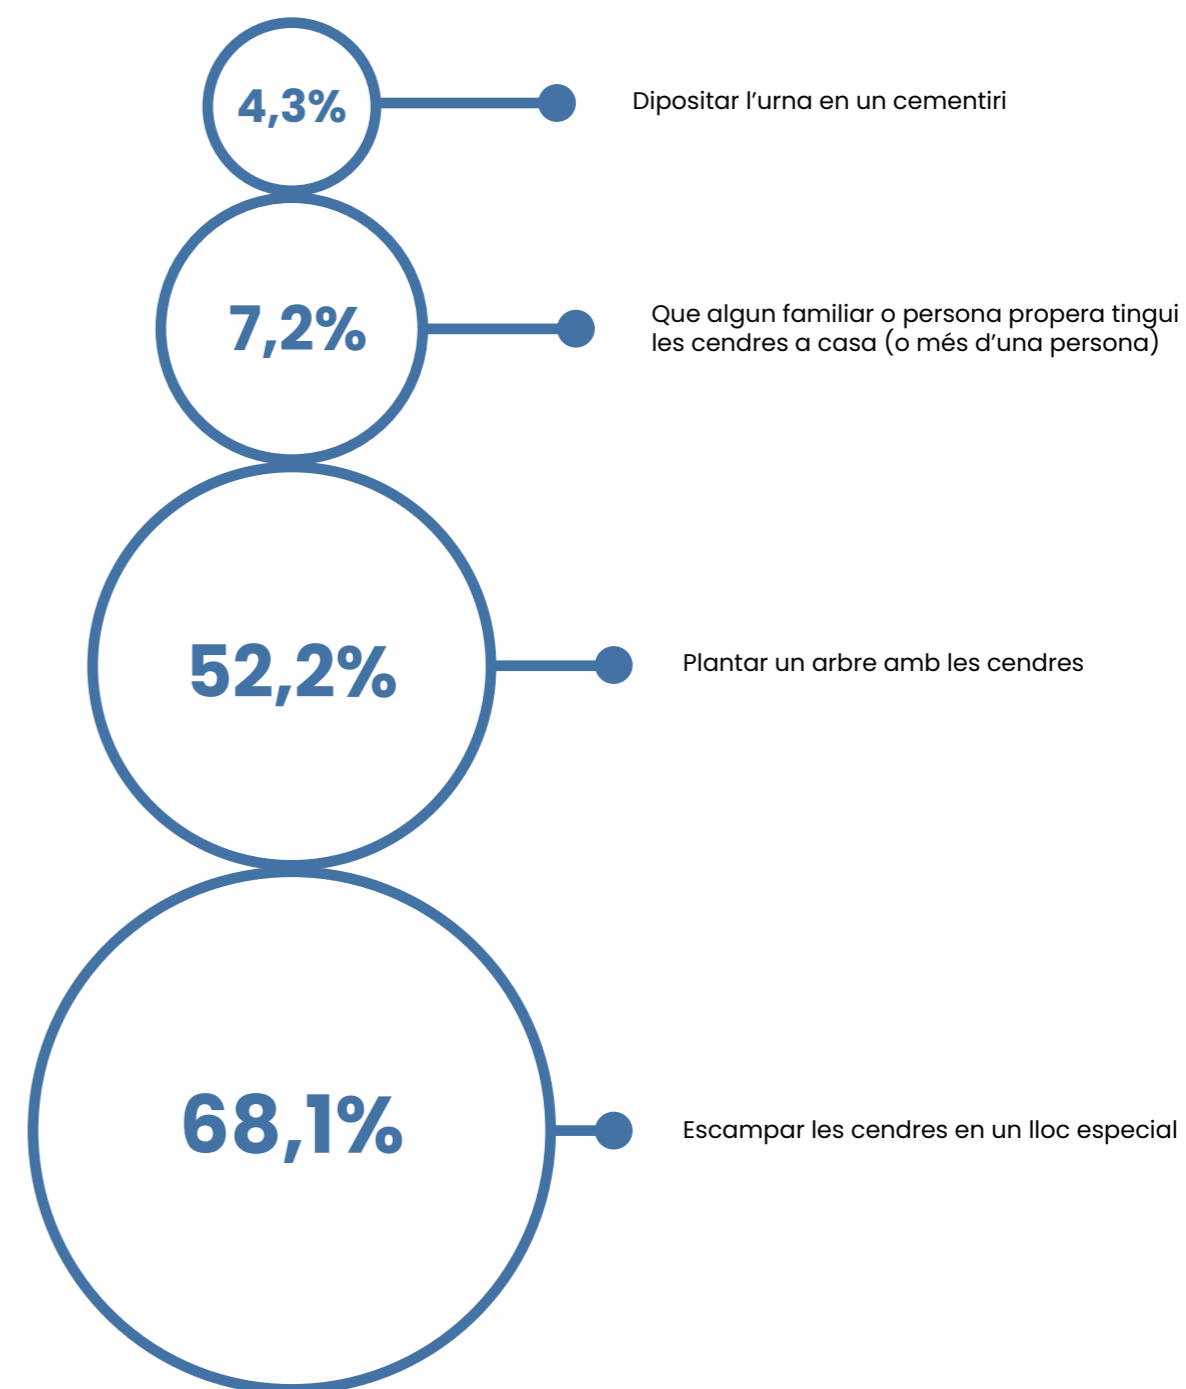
4,3%

Dipositar l’urna en un cementiri

7,2%

Que algun familiar o persona propera tingui les cendres a casa (o més d’una persona)

52,2%

Plantar un arbre amb les cendres

68,1%

Escampar les cendres en un lloc especial